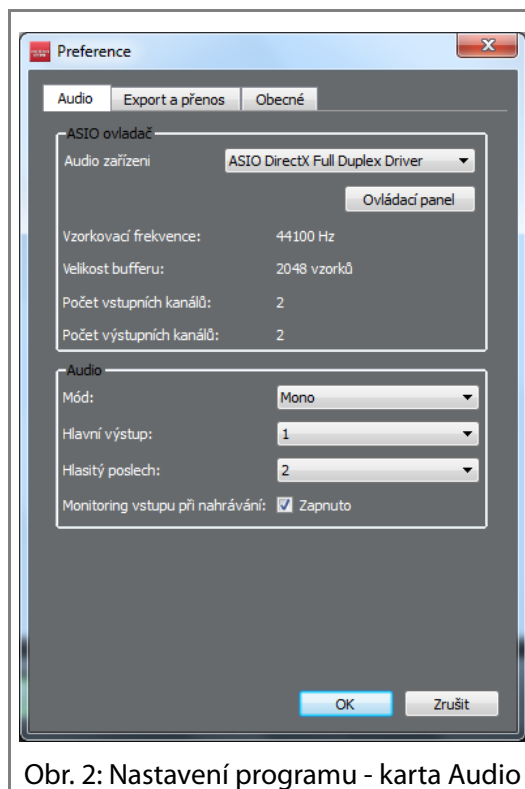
Preference

Audio | Export a přenos | Obecné

ASIO ovladač

Audio zařízení ASIO DirectX Full Duplex Driver

Ovládací panel

Vzorkovací frekvence: 44100 Hz

Velikost bufferu: 2048 vzorků

Počet vstupních kanálů: 2

Počet výstupních kanálů: 2

Audio

Mód: Mono

Hlavní výstup: 1

Hlasitý poslech: 2

Monitoring vstupu při nahrávání: Zapnuto

OK Zrušit

Obr. 2: Nastavení programu - karta Audio